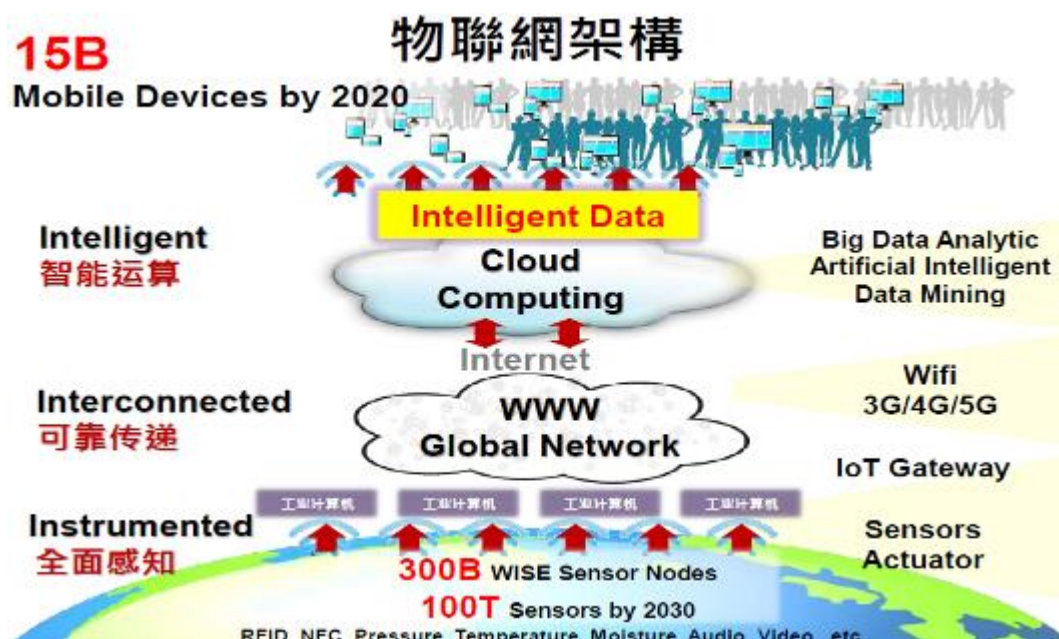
物聯網架構

15B
Mobile Devices by 2020

Intelligent Data

Intelligent
智能运算

Cloud Computing

Big Data Analytic
Artificial Intelligent
Data Mining

Internet

Interconnected
可靠传递

WWW
Global Network

Wifi
3G/4G/5G

IoT Gateway

工业计算机 工业计算机 工业计算机 工业计算机

Instrumented
全面感知

Sensors
Actuator

300B WISE Sensor Nodes
100T Sensors by 2030
RFID, NFC, Pressure, Temperature, Moisture, Audio, Video, etc.